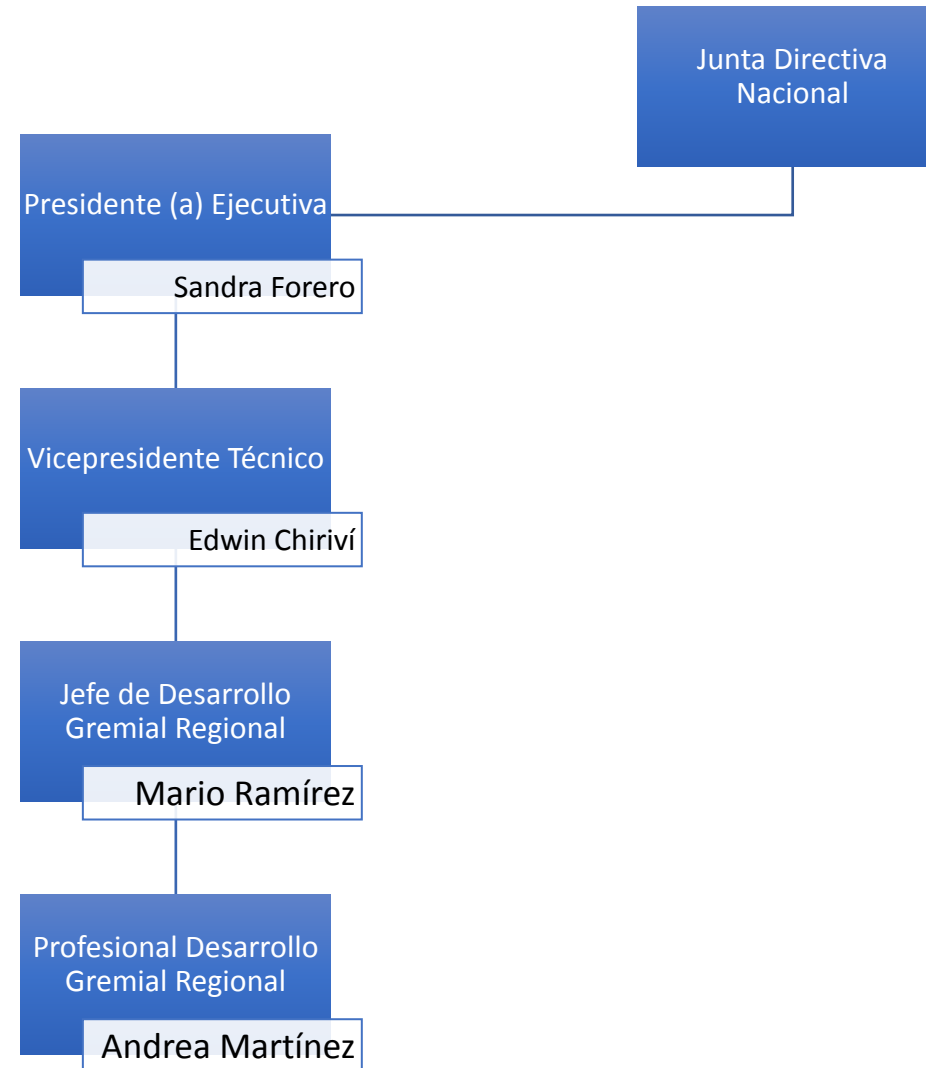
Junta Directiva Nacional

Presidente (a) Ejecutiva

Sandra Forero

Vicepresidente Técnico

Edwin Chiriví

Jefe de Desarrollo Gremial Regional

Mario Ramírez

Profesional Desarrollo Gremial Regional

Andrea Martínez